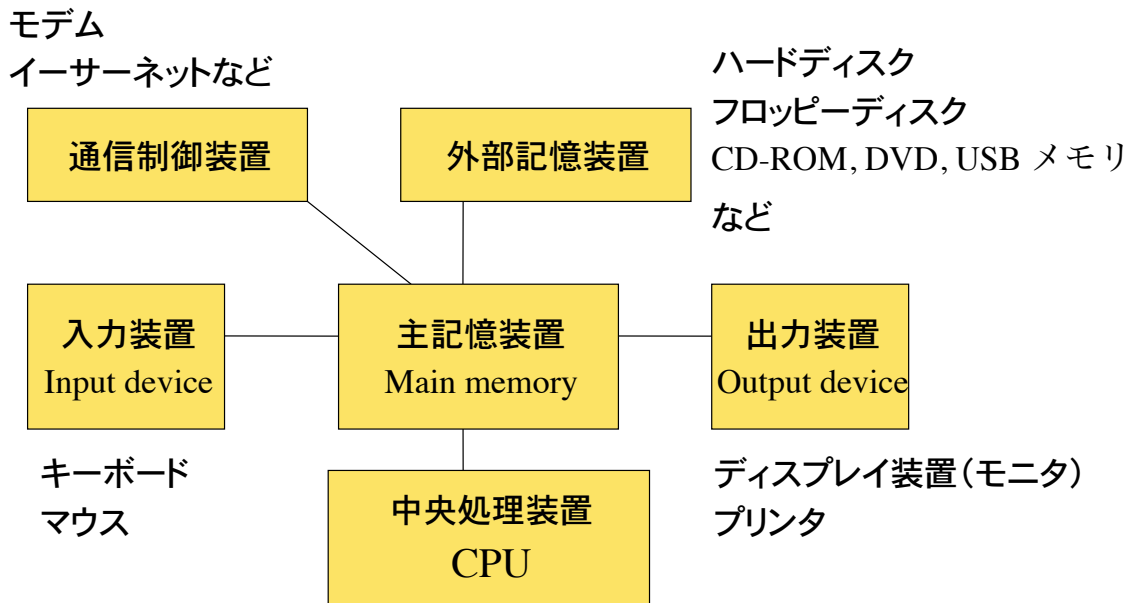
モデム
イーサーネットなど

ハードディスク
フロッピーディスク
CD-ROM, DVD, USB メモリ
など

通信制御装置

外部記憶装置

入力装置
Input device

主記憶装置
Main memory

出力装置
Output device

キーボード
マウス

中央処理装置
CPU

ディスプレイ装置（モニタ）
プリンタ